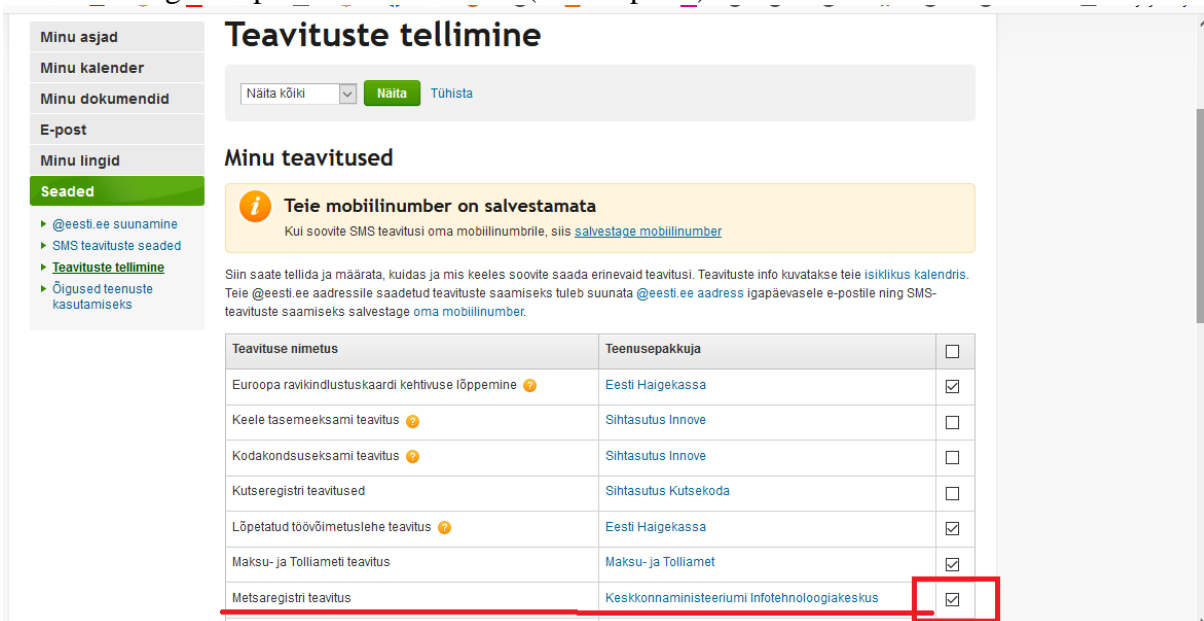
Minu asjad
Minu kalender
Minu dokumendid
E-post
Minu lingid
Seaded

@eesti.ee suunamine
SMS teavituste seaded
Teavituste tellimine
Õigused teenuste kasutamiseks

Teavituste tellimine

Näita kõiki
Näita
Tühista

Minu teavitused

Teie mobiilinumber on salvestamata
Kui soovite SMS teavitusi oma mobiilinumbrile, siis salvestage mobiilinumber

Siin saate tellida ja määrata, kuidas ja mis keeles soovite saada erinevaid teavitusi. Teavituste info kuvatakse teie isiklikus kalendris. Teie @eesti.ee aadressile saadetud teavituste saamiseks tuleb suunata @eesti.ee aadress igapäevasele e-postile ning SMS-teavituste saamiseks salvestage oma mobiilinumber.

| Teavituse nimetus | Teenusepakkuja | ☐ |
|---|---|---|
| Euroopa ravikindlustuskaardi kehtivuse lõppemine | Eesti Haigekassa | ☑ |
| Keele tasemeeksami teavitus | Sihtasutus Innove | ☐ |
| Kodakondsuseksami teavitus | Sihtasutus Innove | ☐ |
| Kutseregistri teavitused | Sihtasutus Kutsekoda | ☐ |
| Lõpetatud töövõimetuslehe teavitus | Eesti Haigekassa | ☑ |
| Maksu- ja Tolliameti teavitus | Maksu- ja Tolliamet | ☑ |
| Metsaregistri teavitus | Keskkonnaministeeriumi Infotehnoloogiakeskus | ☑ |